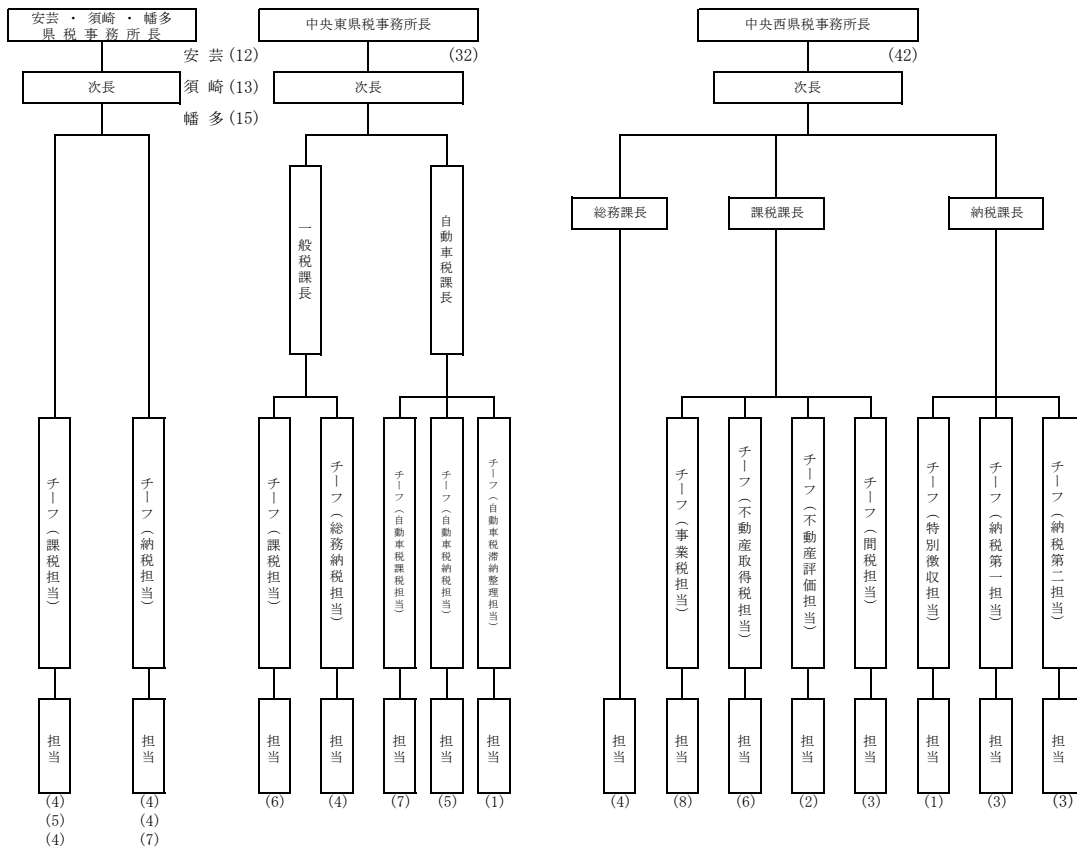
安芸・須崎・幡多県税事務所長

安芸(12)
須崎(13)
幡多(15)

次長

チーフ(課税担当)

チーフ(納税担当)

担当

担当

(4)
(5)
(4)

(4)
(4)
(7)

中央東県税事務所長

(32)

次長

一般税課長

自動車税課長

チーフ(課税担当)

チーフ(総務納税担当)

チーフ(自動車税課税担当)

チーフ(自動車税納税担当)

チーフ(自動車税滞納整理担当)

担当

担当

担当

担当

担当

(6)

(4)

(7)

(5)

(1)

中央西県税事務所長

(42)

次長

総務課長

課税課長

納税課長

チーフ(事業税担当)

チーフ(不動産取得税担当)

チーフ(不動産評価担当)

チーフ(間税担当)

チーフ(特別徴収担当)

チーフ(納税第一担当)

チーフ(納税第二担当)

担当

担当

担当

担当

担当

担当

担当

担当

(4)

(8)

(6)

(2)

(3)

(1)

(3)

(3)